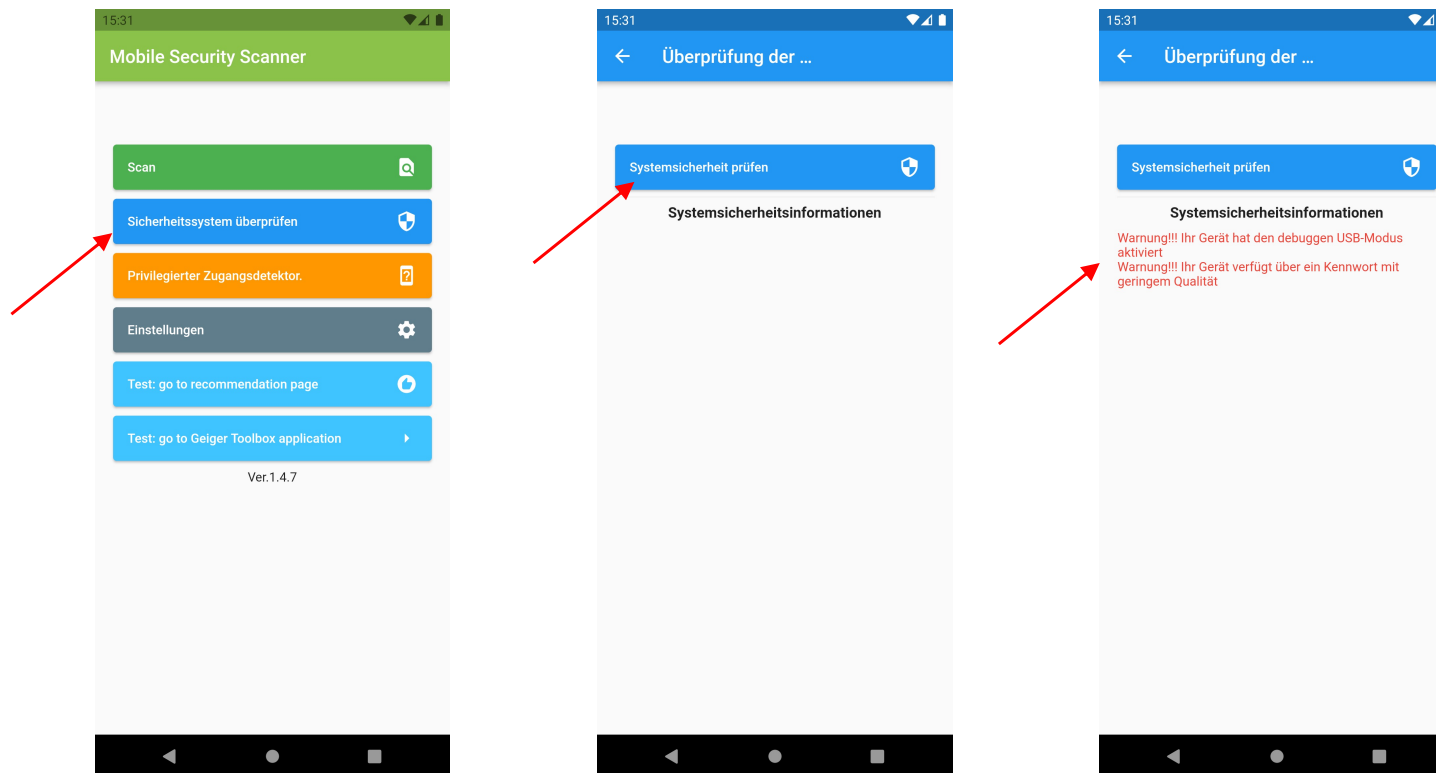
15:31

Mobile Security Scanner

Scan

Sicherheitssystem überprüfen

Privilegierter Zugangsdetektor.

Einstellungen

Test: go to recommendation page

Test: go to Geiger Toolbox application

Ver.1.4.7

15:31

Überprüfung der ...

Systemsicherheit prüfen

Systemsicherheitsinformationen

15:31

Überprüfung der ...

Systemsicherheit prüfen

Systemsicherheitsinformationen

Warnung!!! Ihr Gerät hat den debuggen USB-Modus aktiviert
Warnung!!! Ihr Gerät verfügt über ein Kennwort mit geringem Qualität